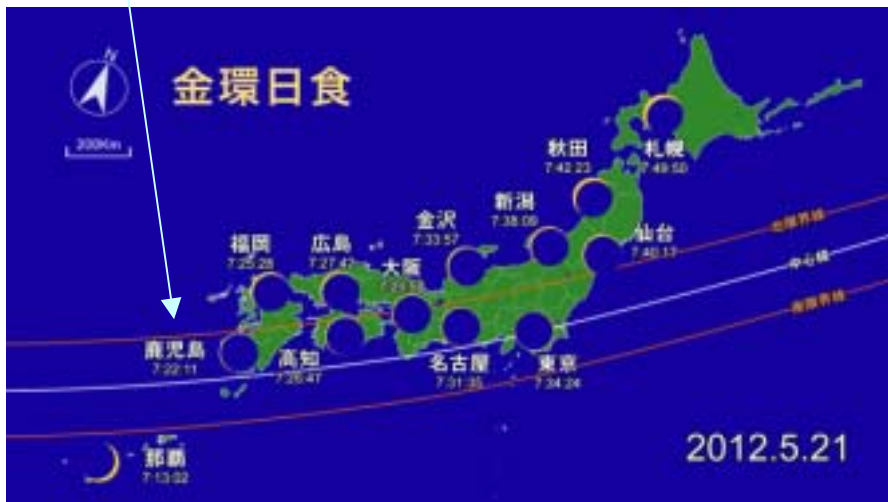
金環日食

N

200Km

札幌
7:49:50

秋田
7:42:23

新潟
7:38:09

仙台
7:40:17

金沢
7:33:57

福岡
7:25:28

広島
7:27:47

大阪
7:29:33

北限界線

中心線

南限界線

鹿児島
7:22:11

高知
7:26:47

名古屋
7:31:35

東京
7:34:24

那覇
7:13:02

2012.5.21